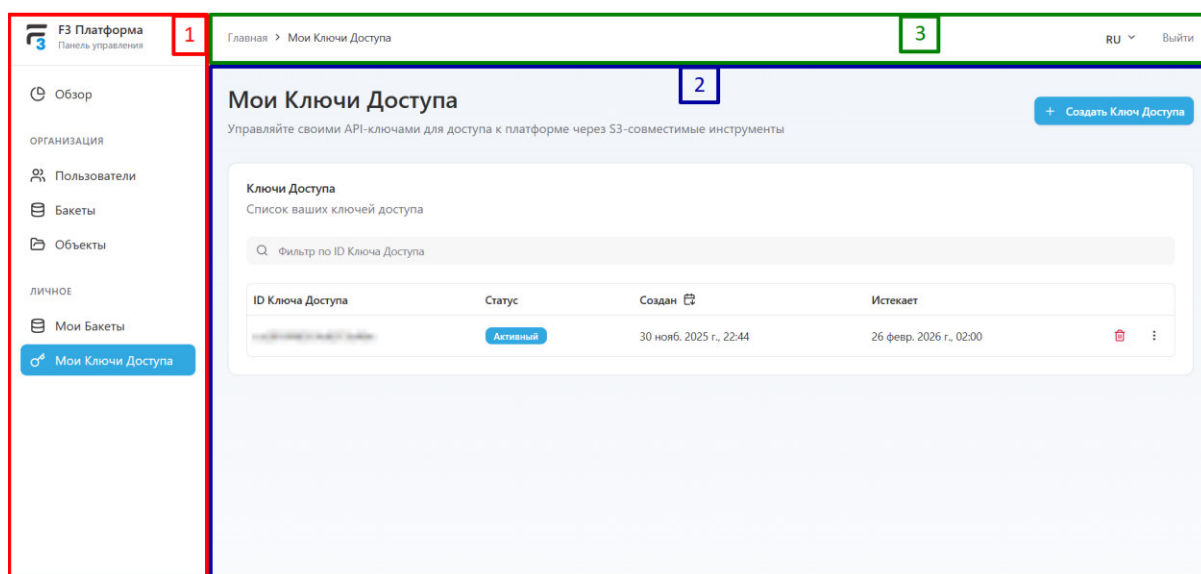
F3 Платформа
Панель управления

1

Главная > Мои Ключи Доступа

3

RU

Выйти

2

Обзор

ОРГАНИЗАЦИЯ

Пользователи

Бакеты

Объекты

ЛИЧНОЕ

Мои Бакеты

Мои Ключи Доступа

Мои Ключи Доступа

Управляйте своими API-ключами для доступа к платформе через S3-совместимые инструменты

+ Создать Ключ Доступа

Ключи Доступа

Список ваших ключей доступа

Фильтр по ID Ключа Доступа

| ID Ключа Доступа | Статус | Создан | Истекает |
|---|---|---|---|
| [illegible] | Активный | 30 нояб. 2025 г., 22:44 | 26 февр. 2026 г., 02:00 |